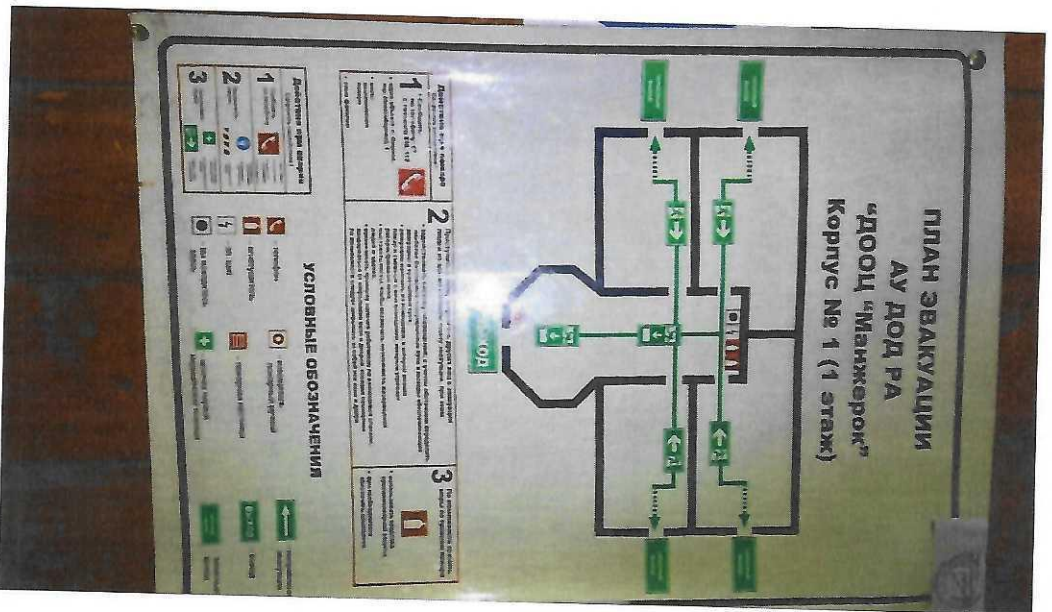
ПЛАН ЭВАКУАЦИИ
АУ ДОД РА
"ДООЦ "Манжерок"
Корпус № 1 (1 этаж)

Действия при пожаре
1
2
3

Действия при пожаре
1
2
3

УСЛОВНЫЕ ОБОЗНАЧЕНИЯ
– телефон
– огнетушитель
– эл. щит
– вы находитесь здесь
– пожарный кран
– пожарная кнопка
– аптечка первой медицинской помощи
– направление эвакуации
– выход
– запасный выход